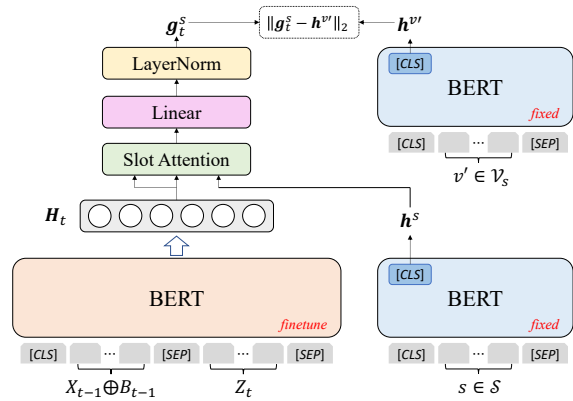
$\boldsymbol{g}_t^s$

$\|\boldsymbol{g}_t^s - \boldsymbol{h}^{v'}\|_2$

$\boldsymbol{h}^{v'}$

LayerNorm

Linear

Slot Attention

[CLS]

BERT

fixed

[CLS] ··· [SEP]

$v' \in \mathcal{V}_s$

$\boldsymbol{H}_t$

$\boldsymbol{h}^s$

BERT

finetune

[CLS] ··· [SEP] ··· [SEP]

$X_{t-1} \oplus B_{t-1}$

$Z_t$

[CLS]

BERT

fixed

[CLS] ··· [SEP]

$s \in \mathcal{S}$